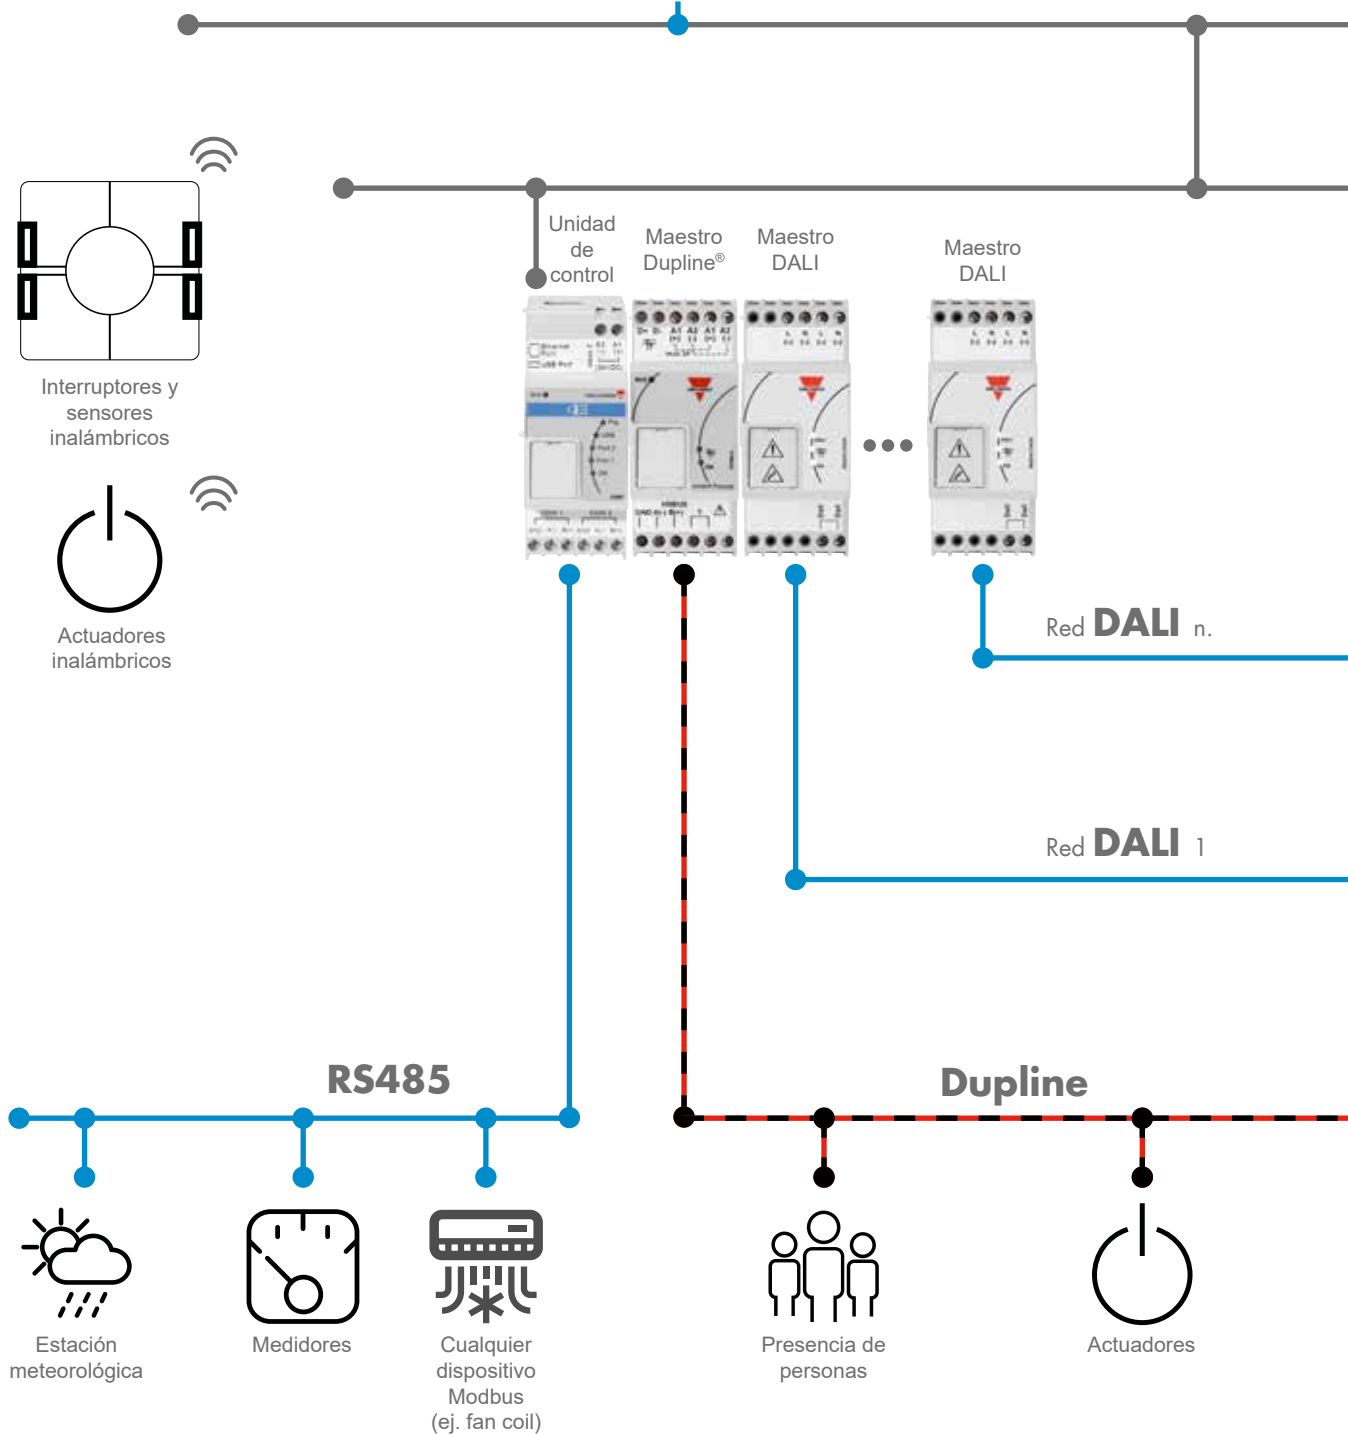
Interruptores y sensores inalámbricos

Actuadores inalámbricos

Unidad de control

Maestro Dupline®

Maestro DALI

Maestro DALI

Red DALI n.

Red DALI 1

RS485

Dupline

Estación meteorológica

Medidores

Cualquier dispositivo Modbus (ej. fan coil)

Presencia de personas

Actuadores